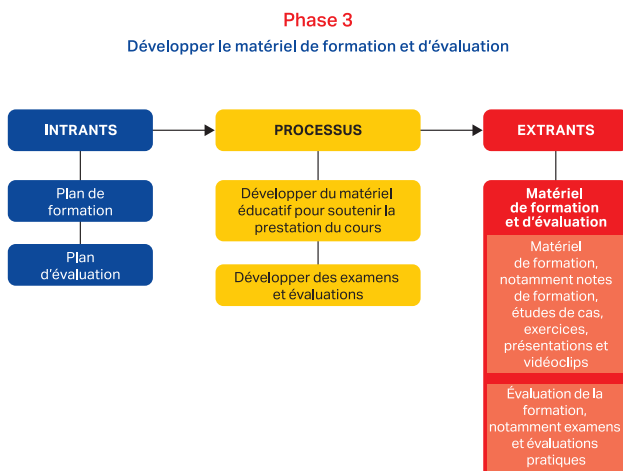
Phase 3

Développer le matériel de formation et d'évaluation

INTRANTS

Plan de formation

Plan d'évaluation

PROCESSUS

Développer du matériel éducatif pour soutenir la prestation du cours

Développer des examens et évaluations

EXTRANTS

Matériel de formation et d'évaluation

Matériel de formation, notamment notes de formation, études de cas, exercices, présentations et vidéoclips

Évaluation de la formation, notamment examens et évaluations pratiques